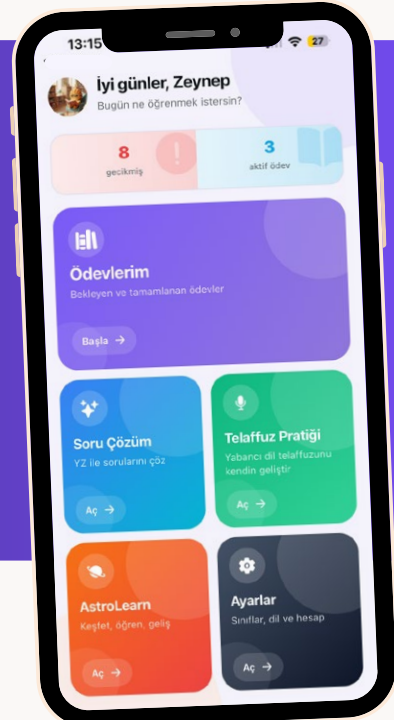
13:15 27

İyi günler, Zeynep
Bugün ne öğrenmek istersin?

8
gecikmiş

3
aktif ödev

Ödevlerim
Bekleyen ve tamamlanan ödevler
Başla →

Soru Çözüm
YZ ile sorularını çöz
Aç →

Telaffuz Pratiği
Yabancı dil telaffuzunu kendin geliştir
Aç →

AstroLearn
Keşfet, öğren, geliş
Aç →

Ayarlar
Sınıflar, dil ve hesap
Aç →